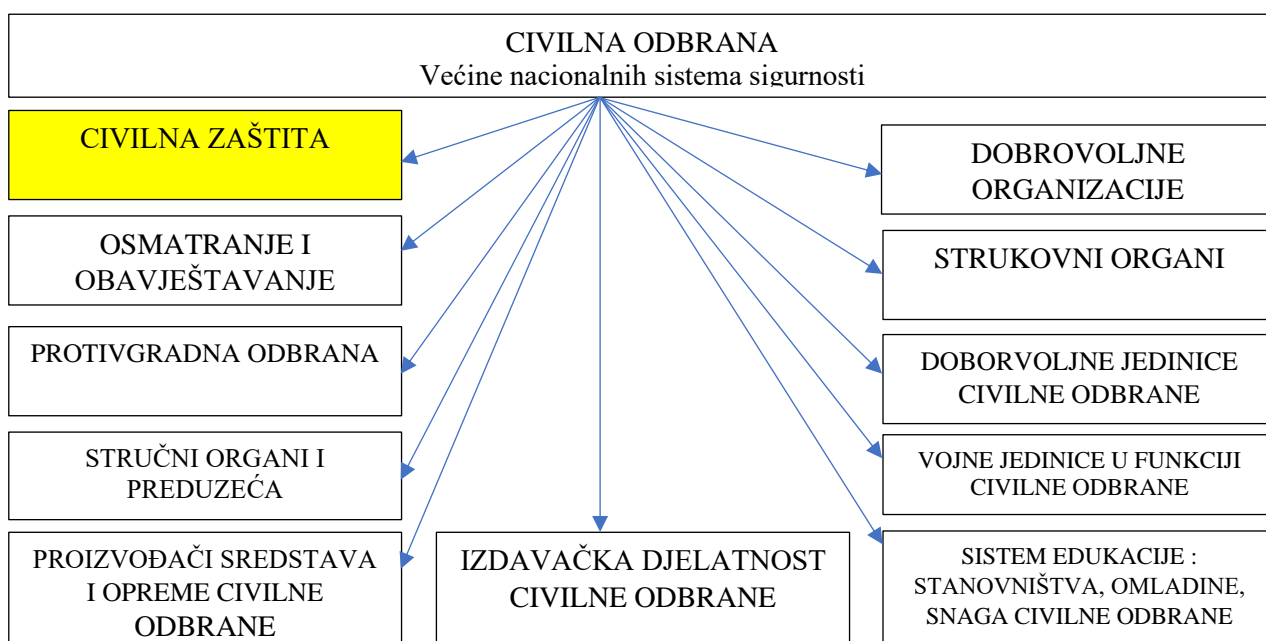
CIVILNA ODBRANA
Većine nacionalnih sistema sigurnosti

CIVILNA ZAŠTITA

OSMATRANJE I OBAVJEŠTAVANJE

PROTIVGRADNA ODBRANA

STRUČNI ORGANI I PREDUZEĆA

PROIZVOĐAČI SREDSTAVA I OPREME CIVILNE ODBRANE

IZDAVAČKA DJELATNOST CIVILNE ODBRANE

DOBROVOLJNE ORGANIZACIJE

STRUKOVNI ORGANI

DOBORVOLJNE JEDINICE CIVILNE ODBRANE

VOJNE JEDINICE U FUNKCIJI CIVILNE ODBRANE

SISTEM EDUKACIJE : STANOVNIŠTVA, OMLADINE, SNAGA CIVILNE ODBRANE